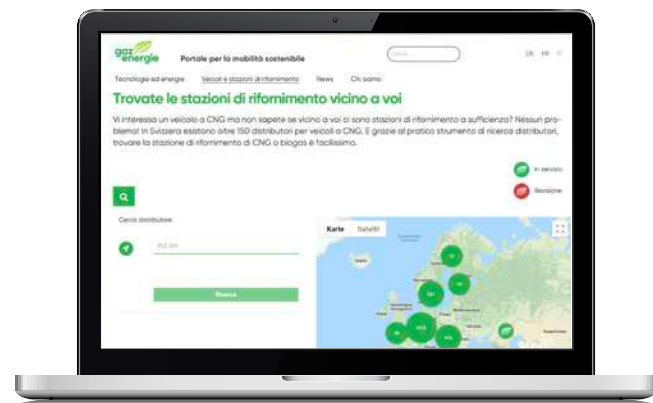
gaz energie

Portale per la mobilità sostenibile

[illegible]

DE FR IT

Tecnologie ed energie Veicoli e stazioni di rifornimento News Chi siamo

Trovate le stazioni di rifornimento vicino a voi

Vi interessa un veicolo a CNG ma non sapete se vicino a voi ci sono stazioni di rifornimento a sufficienza? Nessun problema! In Svizzera esistono oltre 150 distributori per veicoli a CNG. E grazie al pratico strumento di ricerca distributori, trovare la stazione di rifornimento di CNG o biogas è facilissimo.

In servizio

Revisione

Cerca distributore

PLZ Ort

Ricerca

Karte Satellit

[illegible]